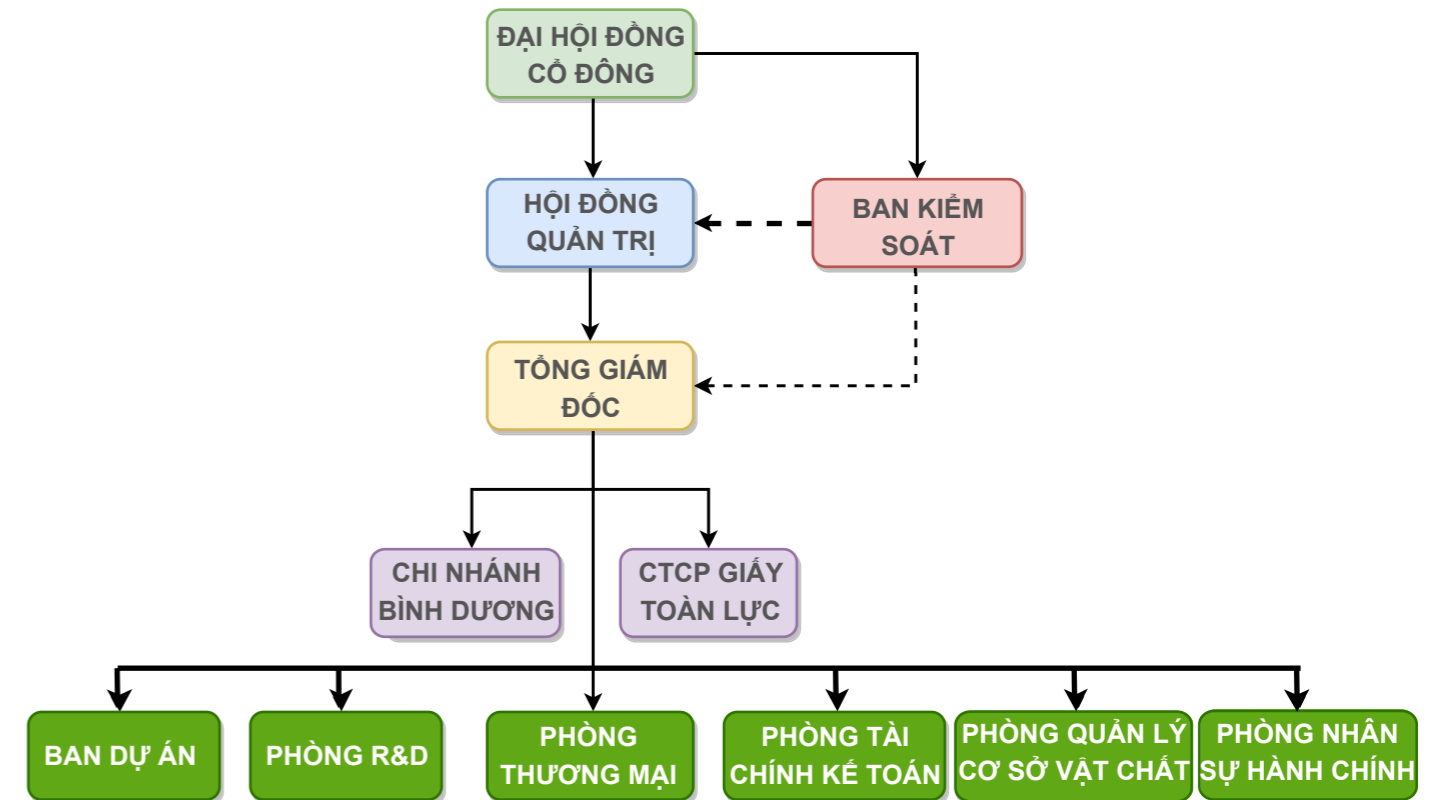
ĐẠI HỘI ĐỒNG CỔ ĐÔNG

HỘI ĐỒNG QUẢN TRỊ

BAN KIỂM SOÁT

TỔNG GIÁM ĐỐC

CHI NHÁNH BÌNH DƯƠNG

CTCP GIẤY TOÀN LỰC

BAN DỰ ÁN

PHÒNG R&D

PHÒNG THƯƠNG MẠI

PHÒNG TÀI CHÍNH KẾ TOÁN

PHÒNG QUẢN LÝ CƠ SỞ VẬT CHẤT

PHÒNG NHÂN SỰ HÀNH CHÍNH